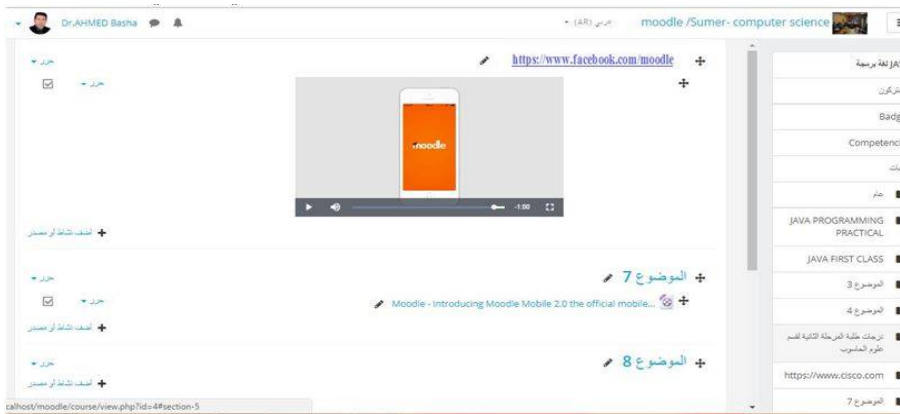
Dr.AHMED Basha

عربي (AR)

moodle /Sumer- computer science

حرر

https://www.facebook.com/moodle

حرر

moodle

-1:00

أضف نشاط أو مصدر

حرر

الموضوع 7

حرر

Moodle - Introducing Moodle Mobile 2.0 the official mobile...

أضف نشاط أو مصدر

حرر

الموضوع 8

أضف نشاط أو مصدر

calhost/moodle/course/view.php?id=4#section-5

JA لغة برمجة

مشاركون

Badg

Competenci

ات

عام

JAVA PROGRAMMING PRACTICAL

JAVA FIRST CLASS

الموضوع 3

الموضوع 4

درجات طلبة المرحلة الثانية لقسم علوم الحاسوب

https://www.cisco.com

الموضوع 7